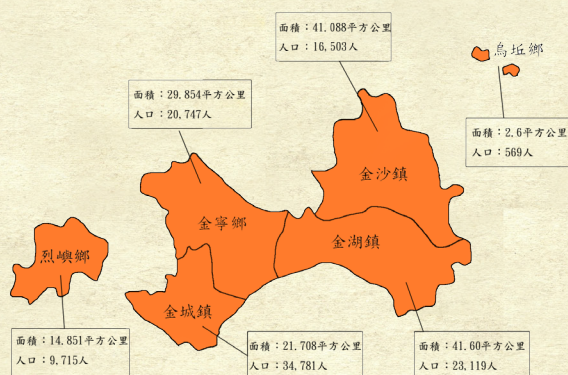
面積：41.088平方公里
人口：16,503人

烏坵鄉

面積：29.854平方公里
人口：20,747人

面積：2.6平方公里
人口：569人

金沙鎮

金寧鄉

金湖鎮

烈嶼鄉

金城鎮

面積：14.851平方公里
人口：9,715人

面積：21.708平方公里
人口：34,781人

面積：41.60平方公里
人口：23,119人